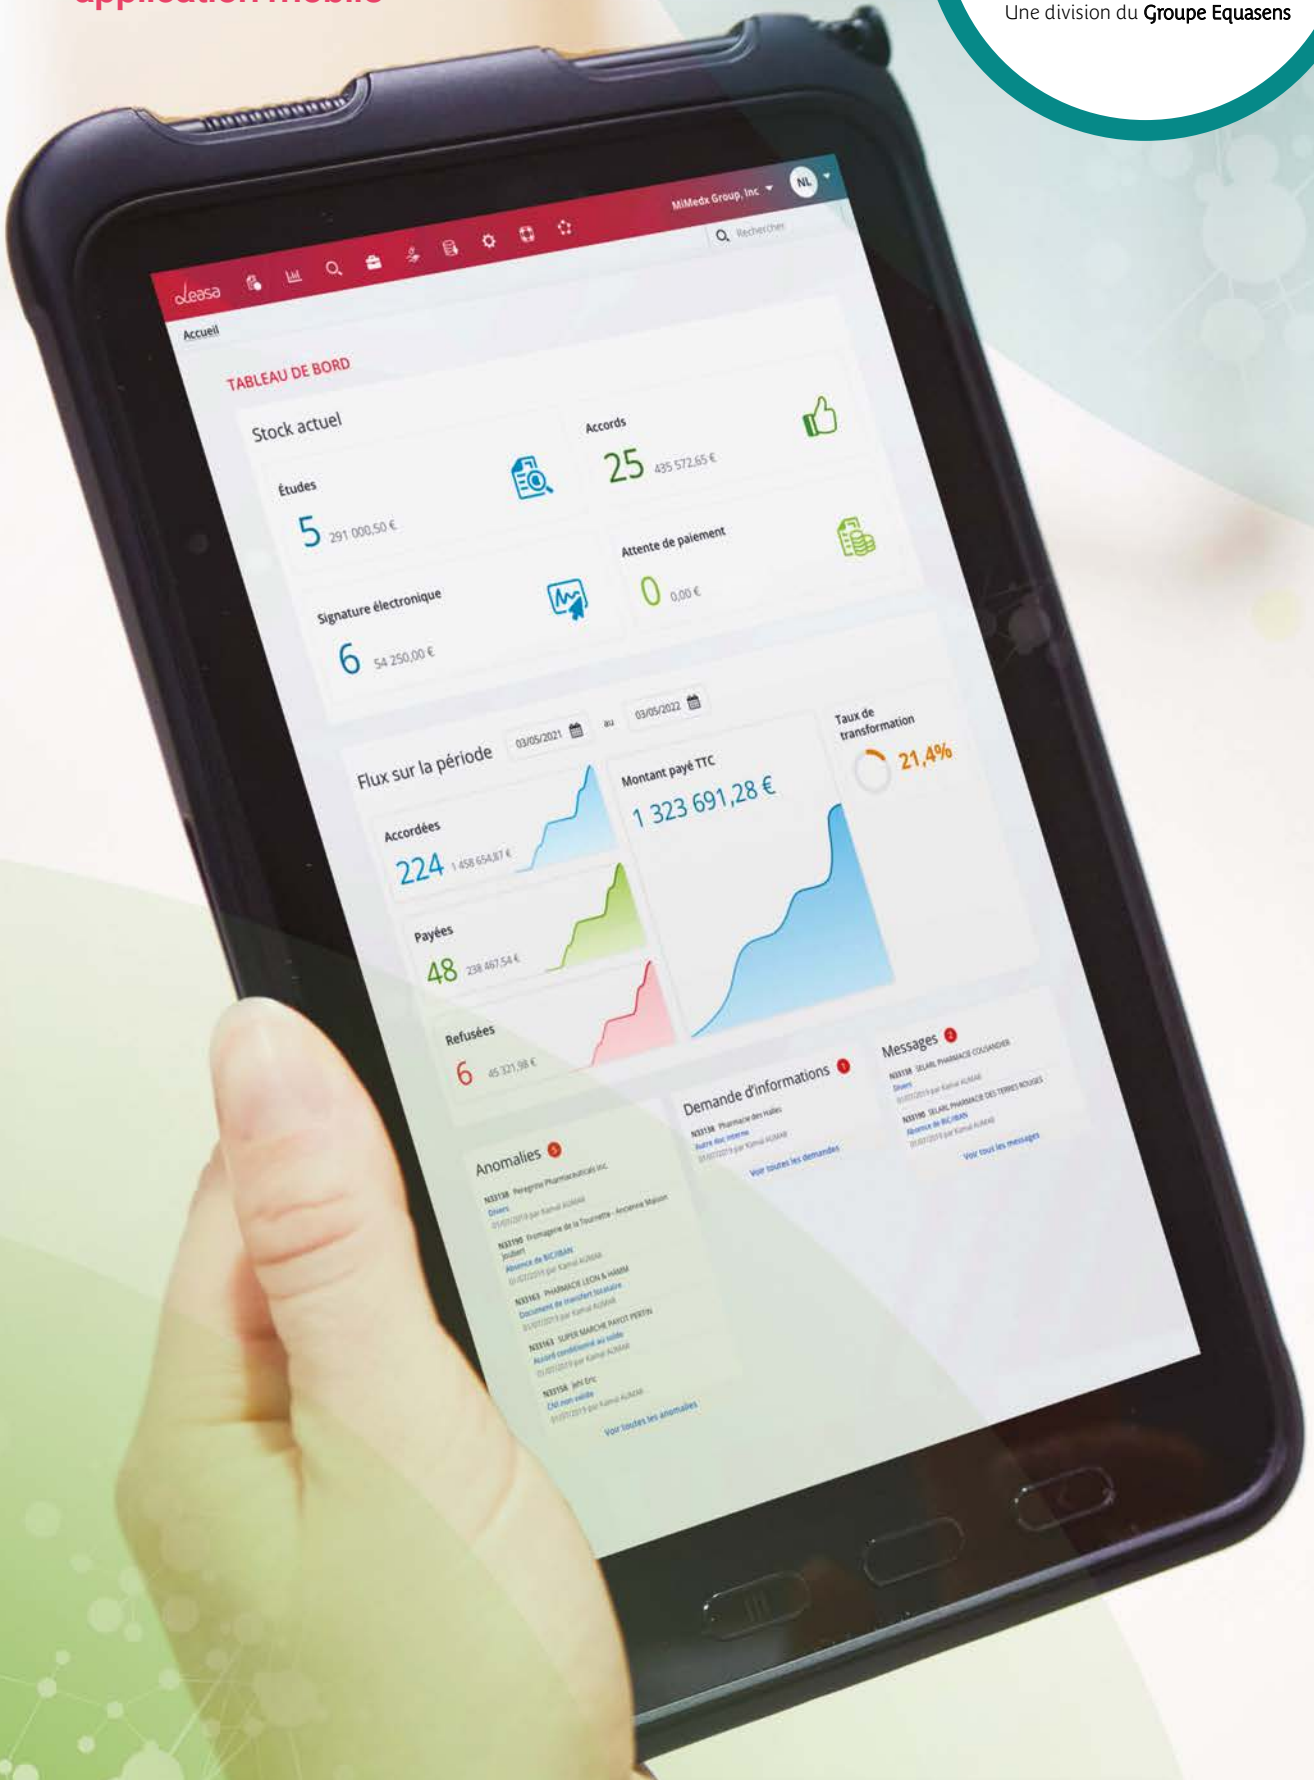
application mobile

Une division du Groupe Equasens

leasa

MiMedx Group, Inc

NL

Rechercher

Accueil

TABLEAU DE BORD

Stock actuel

Études

5 291 000,50 €

Accords

25 435 572,65 €

Signature électronique

6 54 250,00 €

Attente de paiement

0 0,00 €

Flux sur la période 03/05/2021 au 03/05/2022

Accordées

224 1 458 654,87 €

Payées

48 238 467,54 €

Refusées

6 45 321,98 €

Montant payé TTC

1 323 691,28 €

Taux de transformation

21,4%

Anomalies 5

N33138 Peregrine Pharmaceuticals inc
Divers
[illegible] par Kamal AUMAR

N33190 Fromagerie de la Tourrette - Ancienne Maison Joubert
Absence de BIC/IBAN
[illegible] par Kamal AUMAR

N33163 PHARMACIE LEON & HAMM
Document de transfert locataire
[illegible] par Kamal AUMAR

N33163 SUPER MARCHE PAYOT PERTIN
Accord conditionné au solde
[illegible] par Kamal AUMAR

N33156 Jehl Eric
CNI non valide
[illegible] par Kamal AUMAR

Voir toutes les anomalies

Demande d'informations 1

N33138 Pharmacie des Halles
Autre doc interne
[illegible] par Kamal AUMAR

Voir toutes les demandes

Messages 2

N33138 SELARL PHARMACIE COLOMDER
Divers
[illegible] par Kamal AUMAR

N33190 SELARL PHARMACIE DES TERRES ROUGES
Absence de BIC/IBAN
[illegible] par Kamal AUMAR

Voir tous les messages